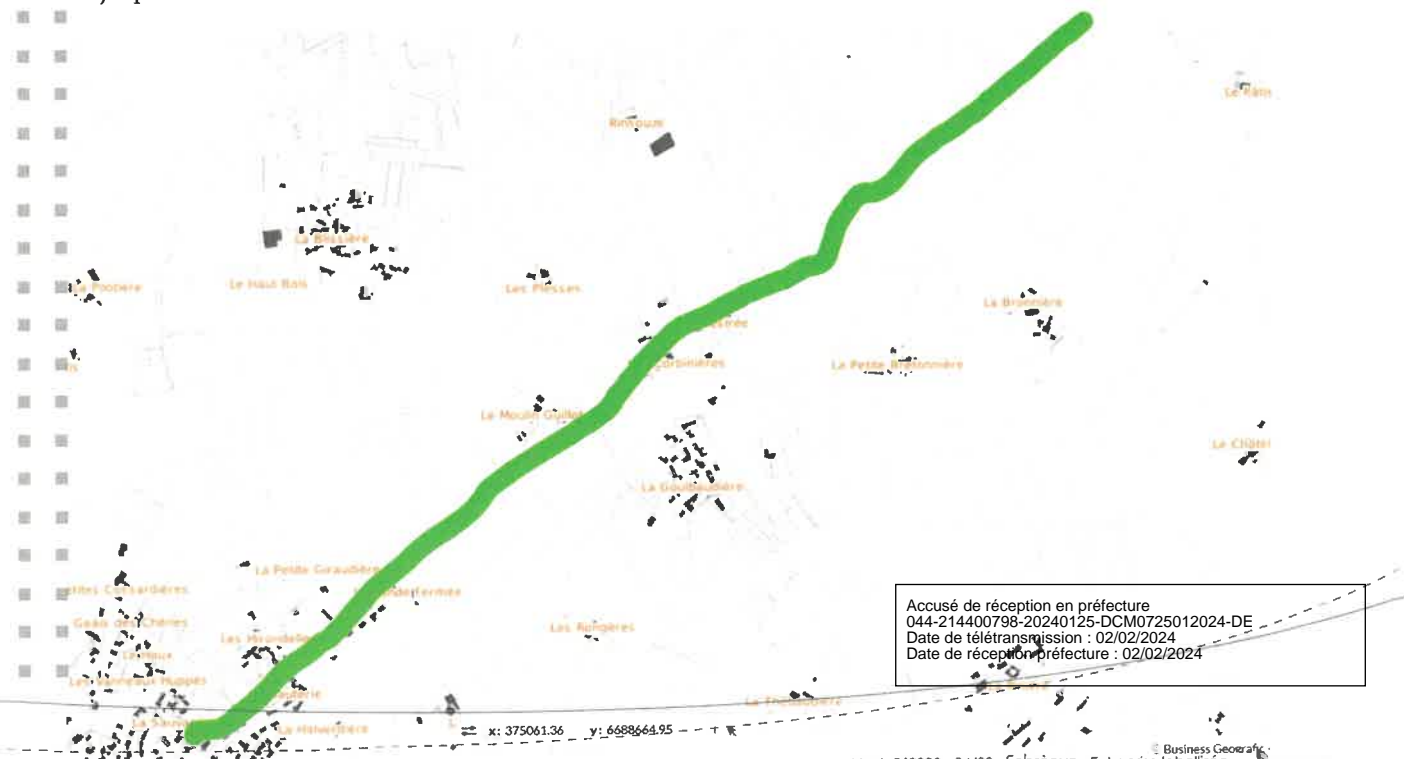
Rinfoure

Le Rais

La Bossière

Le Haut Bois

La Poitière

Les Plesses

La Brannière

La Corbinières

La Petite Brétonnière

Le Moulin Guillet

Le Châtel

La Goulbaudière

La Petite Giraudière

etites Corsardières

Gaan des Chênes

Les Hirondelles

Les Rungères

Les Vanneaux Huppés

La Hélardière

Accusé de réception en préfecture
044-214400798-20240125-DCM0725012024-DE
Date de télétransmission : 02/02/2024
Date de réception préfecture : 02/02/2024

x: 375061.36 y: 6688664.95

© Business Geografic